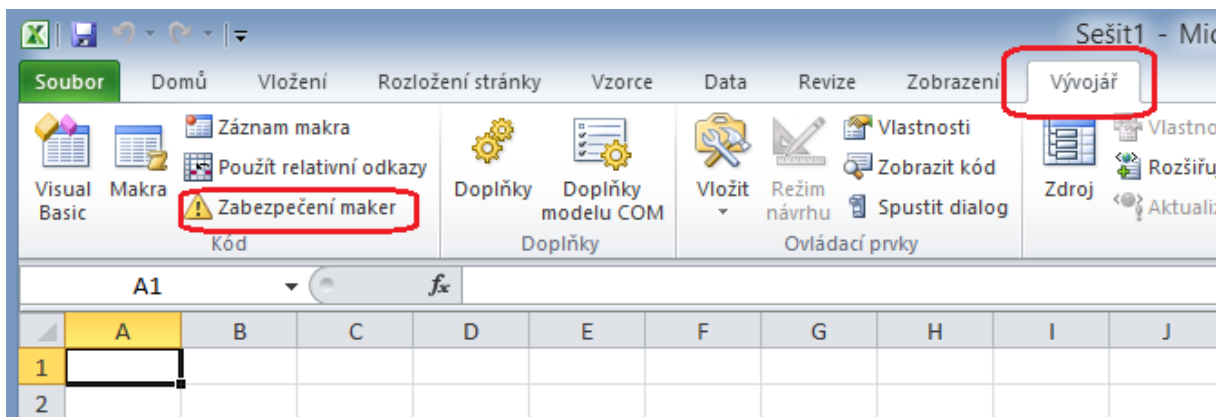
Sešit1 - Mic

Soubor Domů Vložení Rozložení stránky Vzorce Data Revize Zobrazení Vývojář

Visual Basic Makra Záznam makra Použít relativní odkazy Zabezpečení maker Kód

Doplňky Doplňky modelu COM Doplňky

Vložit Režim návrhu Vlastnosti Zobrazit kód Spustit dialog Ovládací prvky

Zdroj Vlastno Rozšiřu Aktualiz

A1 $f_x$

| | A | B | C | D | E | F | G | H | I | J |
|---|---|---|---|---|---|---|---|---|---|---|
| 1 | | | | | | | | | | |
| 2 | | | | | | | | | | |